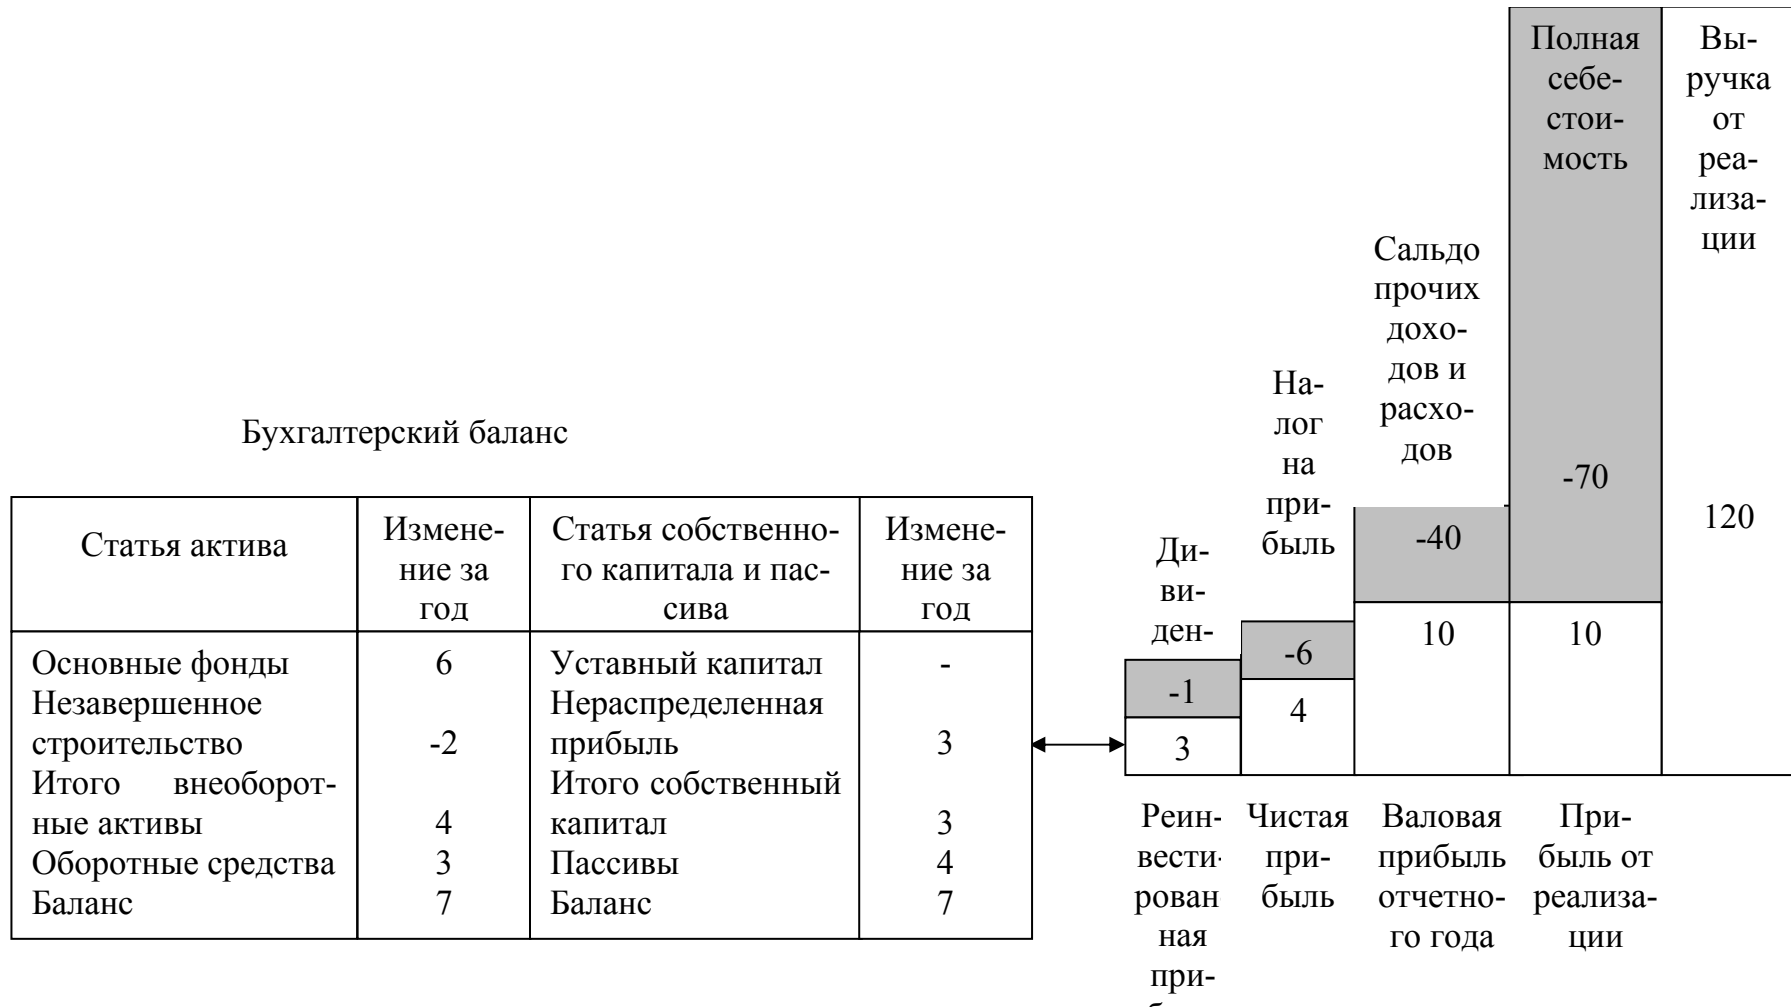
Бухгалтерский баланс

| Статья актива | Изменение за год | Статья собственного капитала и пассива | Изменение за год |
|---|---|---|---|
| Основные фонды<br>Незавершенное строительство<br>Итого внеоборотные активы<br>Оборотные средства<br>Баланс | 6<br>-2<br>4<br>3<br>7 | Уставный капитал<br>Нераспределенная прибыль<br>Итого собственный капитал<br>Пассивы<br>Баланс | -<br>3<br>3<br>4<br>7 |

Дивиден-
-1
3
Реинвестированная при-

Налог на прибыль
-6
4
Чистая прибыль

Сальдо прочих доходов и расходов
-40
10
Валовая прибыль отчетного года

Полная себестоимость
-70
10
Прибыль от реализации

Выручка от реализации
120